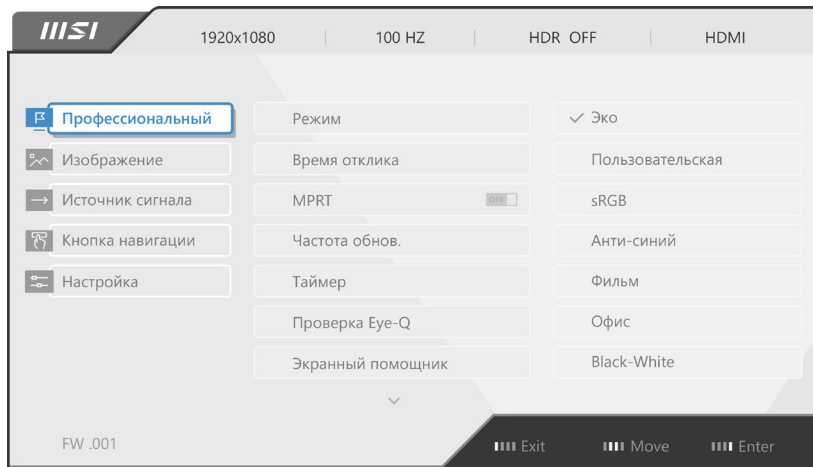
MSI

1920x1080 | 100 HZ | HDR OFF | HDMI

Профессиональный
Изображение
Источник сигнала
Кнопка навигации
Настройка

Режим
Время отклика
MPRT OFF
Частота обнов.
Таймер
Проверка Eye-Q
Экранный помощник

✓ Эко
Пользовательская
sRGB
Анти-синий
Фильм
Офис
Black-White

FW .001

Exit Move Enter